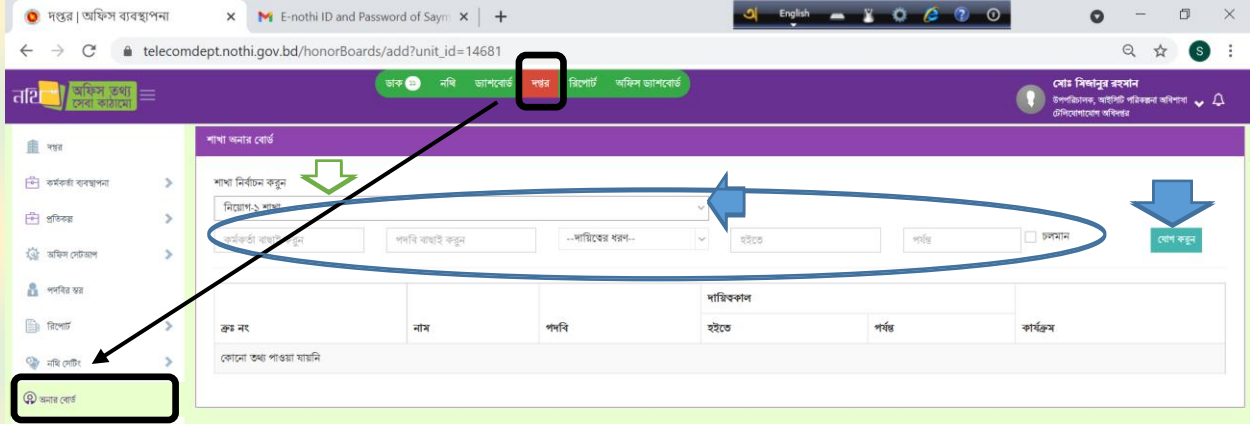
দপ্তর | অফিস ব্যবস্থাপনা × E-nothi ID and Password of Sayn × +

English

telecomdept.nothi.gov.bd/honorBoards/add?unit_id=14681

S

নথি অফিস তথ্য সেবা কাঠামো

ডাক 32 নথি ড্যাশবোর্ড দপ্তর রিপোর্ট অফিস ড্যাশবোর্ড

মোঃ সিজানুর রহমান
উপপরিচালক, আইসিটি পরিকল্পনা অধিশাখা
টেলিযোগাযোগ অধিদপ্তর

দপ্তর
কর্মকর্তা ব্যবস্থাপনা
প্রতিবেদন
অফিস সেটআপ
পদবির স্তর
রিপোর্ট
নথি সেটিং
অনার বোর্ড

শাখা অনার বোর্ড

শাখা নির্বাচন করুন
নিয়োগ-১ শাখা

কর্মকর্তা বাছাই করুন
পদবি বাছাই করুন
--দায়িত্বের ধরণ--
হইতে
পর্যন্ত
চলমান
যোগ করুন

| ক্রম নং | নাম | পদবি | দায়িত্বকাল হইতে | দায়িত্বকাল পর্যন্ত | কার্যক্রম |
|---|---|---|---|---|---|
| কোনো তথ্য পাওয়া যায়নি | | | | | |